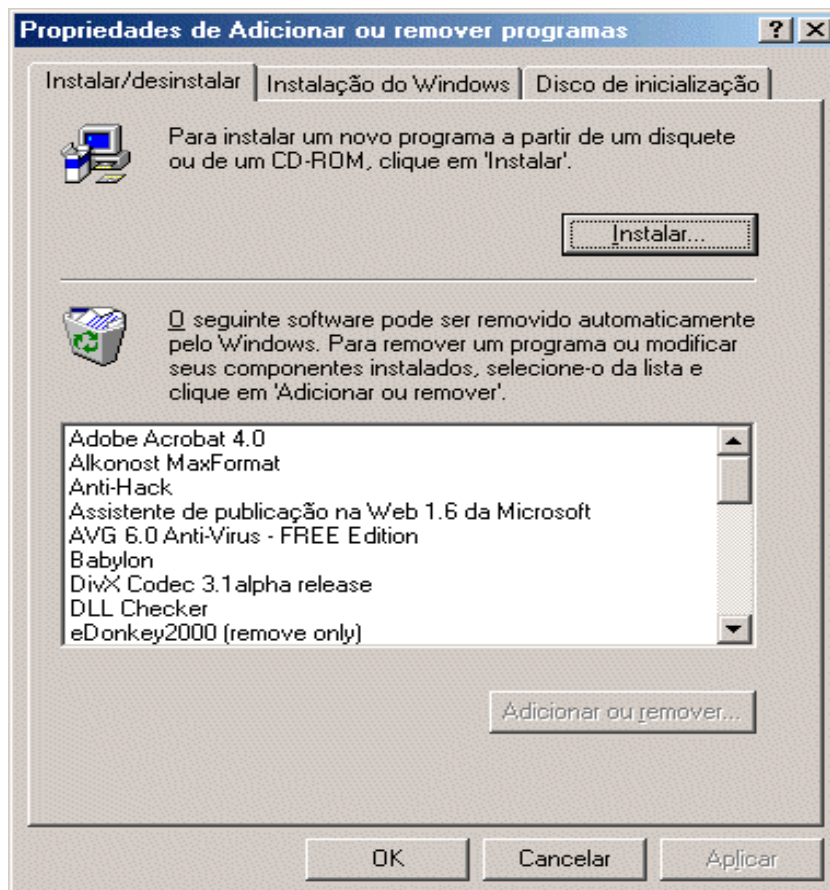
Propriedades de Adicionar ou remover programas

?

X

Instalar/desinstalar | Instalação do Windows | Disco de inicialização

Para instalar um novo programa a partir de um disquete ou de um CD-ROM, clique em 'Instalar'.

Instalar...

O seguinte software pode ser removido automaticamente pelo Windows. Para remover um programa ou modificar seus componentes instalados, selecione-o da lista e clique em 'Adicionar ou remover'.

Adobe Acrobat 4.0
Alkonost MaxFormat
Anti-Hack
Assistente de publicação na Web 1.6 da Microsoft
AVG 6.0 Anti-Virus - FREE Edition
Babylon
DivX Codec 3.1alpha release
DLL Checker
eDonkey2000 (remove only)

Adicionar ou remover...

OK

Cancelar

Aplicar